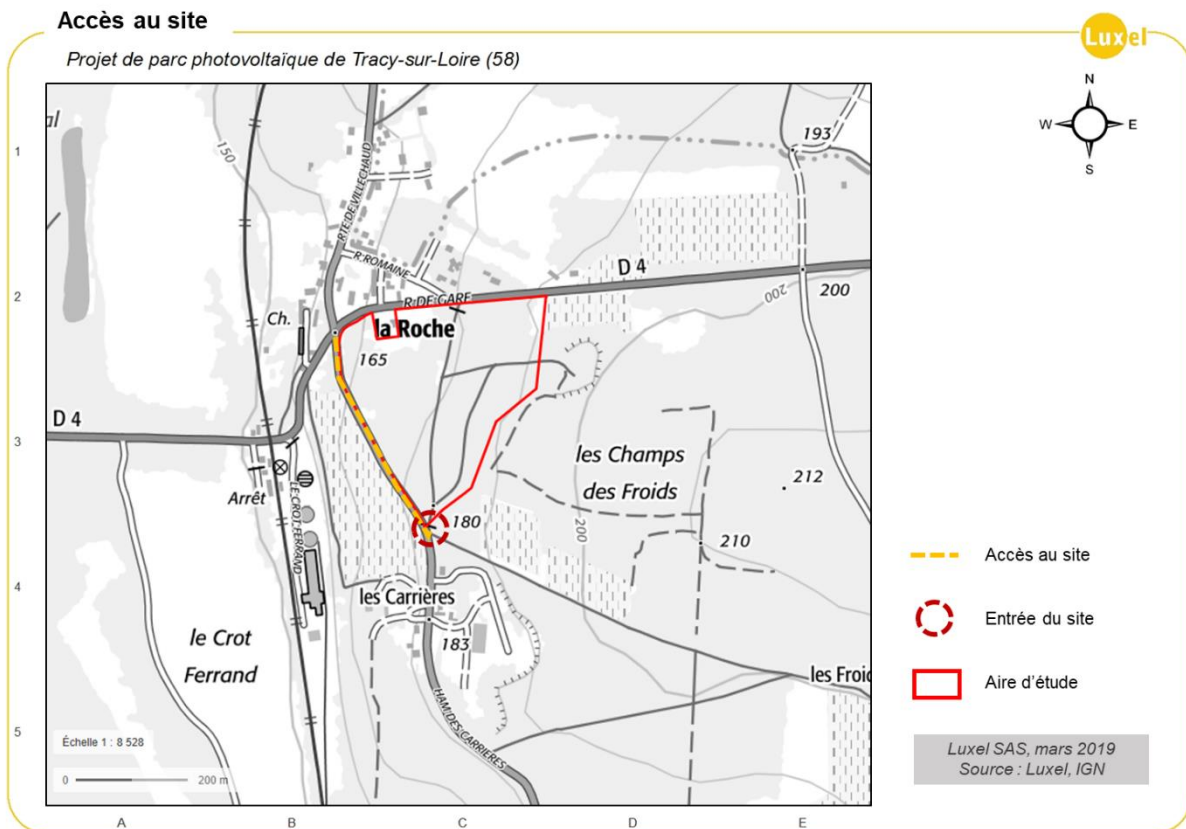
Accès au site

Luxel

Projet de parc photovoltaïque de Tracy-sur-Loire (58)

N
W
E
S

1
2
3
4
5

al
150
RTE DE VILLECHAUD
R. ROMAINE
R. DE GARE
193
D 4
200
200
Ch.
la Roche
165
D 4
les Champs des Froids
212
Arrêt
LE CROT-FERRAND
180
200
210
les Carrières
183
le Crot Ferrand
les Froid
HAM DES CARRIERES

Échelle 1 : 8 528
0 200 m

A
B
C
D
E

Accès au site
Entrée du site
Aire d'étude

Luxel SAS, mars 2019
Source : Luxel, IGN